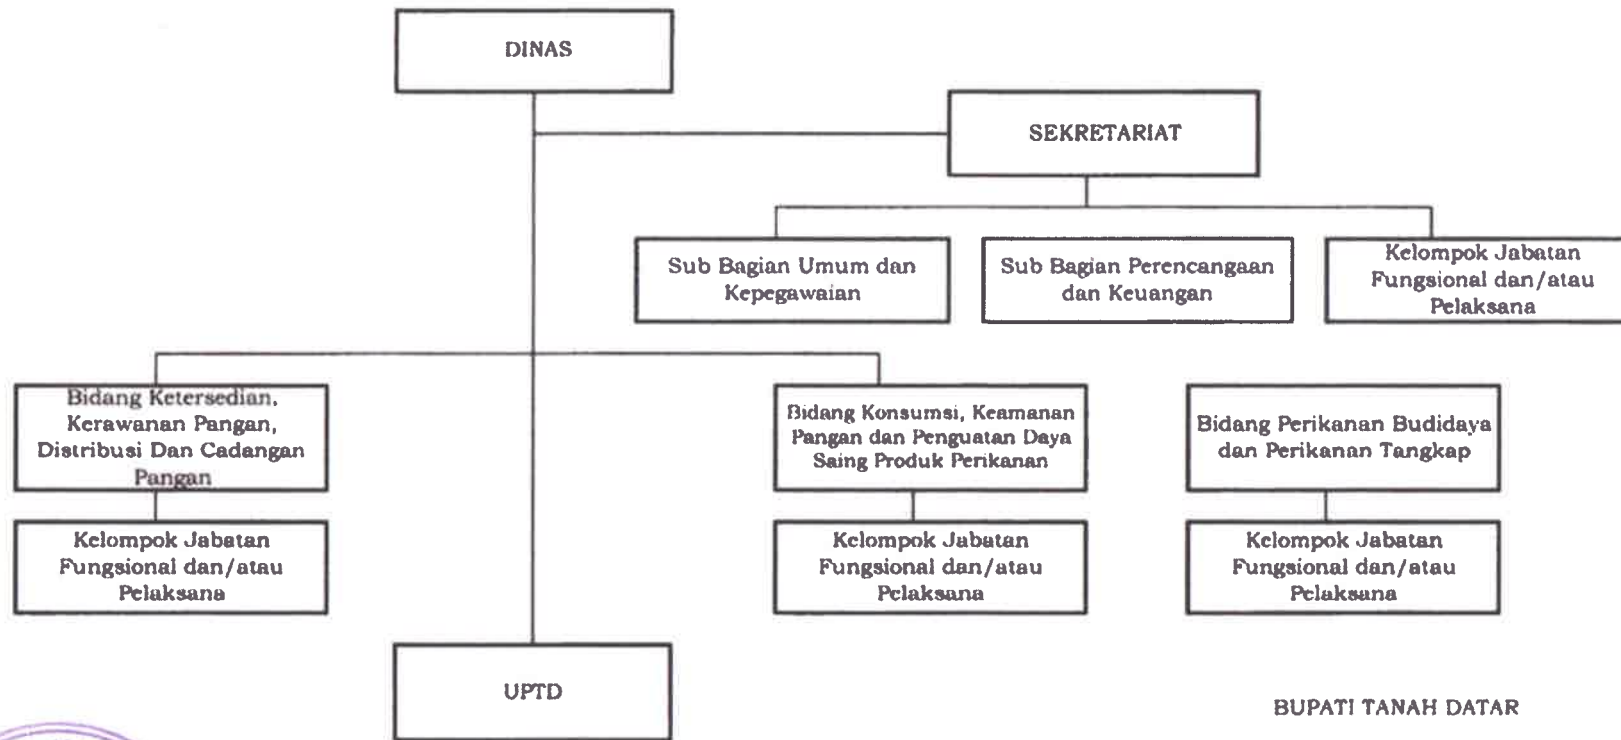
DINAS

SEKRETARIAT

Sub Bagian Umum dan Kepegawaian

Sub Bagian Perencangaan dan Keuangan

Kelompok Jabatan Fungsional dan/atau Pelaksana

Bidang Ketersedian, Kerawanan Pangan, Distribusi Dan Cadangan Pangan

Kelompok Jabatan Fungsional dan/atau Pelaksana

Bidang Konsumsi, Keamanan Pangan dan Penguatan Daya Saing Produk Perikanan

Kelompok Jabatan Fungsional dan/atau Pelaksana

Bidang Perikanan Budidaya dan Perikanan Tangkap

Kelompok Jabatan Fungsional dan/atau Pelaksana

UPTD

BUPATI TANAH DATAR